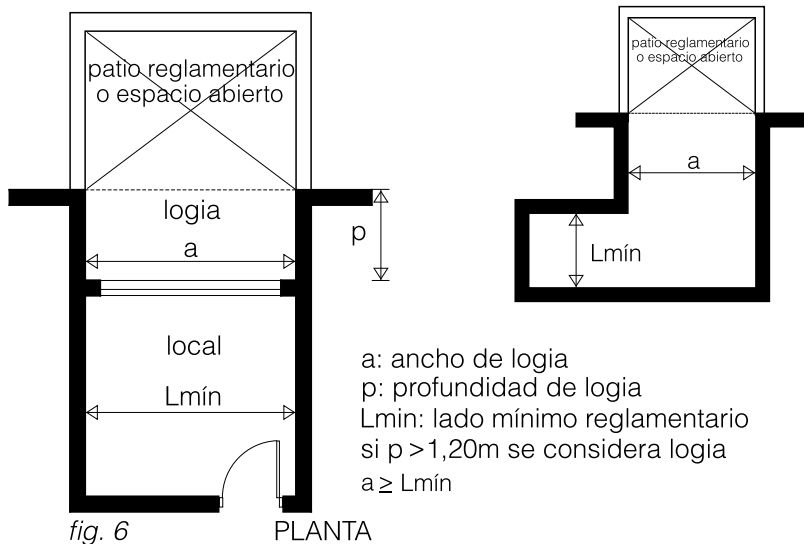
patio reglamentario o espacio abierto

logia

p

a

local

Lmín

patio reglamentario o espacio abierto

a

Lmín

a: ancho de logia
p: profundidad de logia
Lmin: lado mínimo reglamentario
si p > 1,20m se considera logia
a $\geq$ Lmín

fig. 6

PLANTA